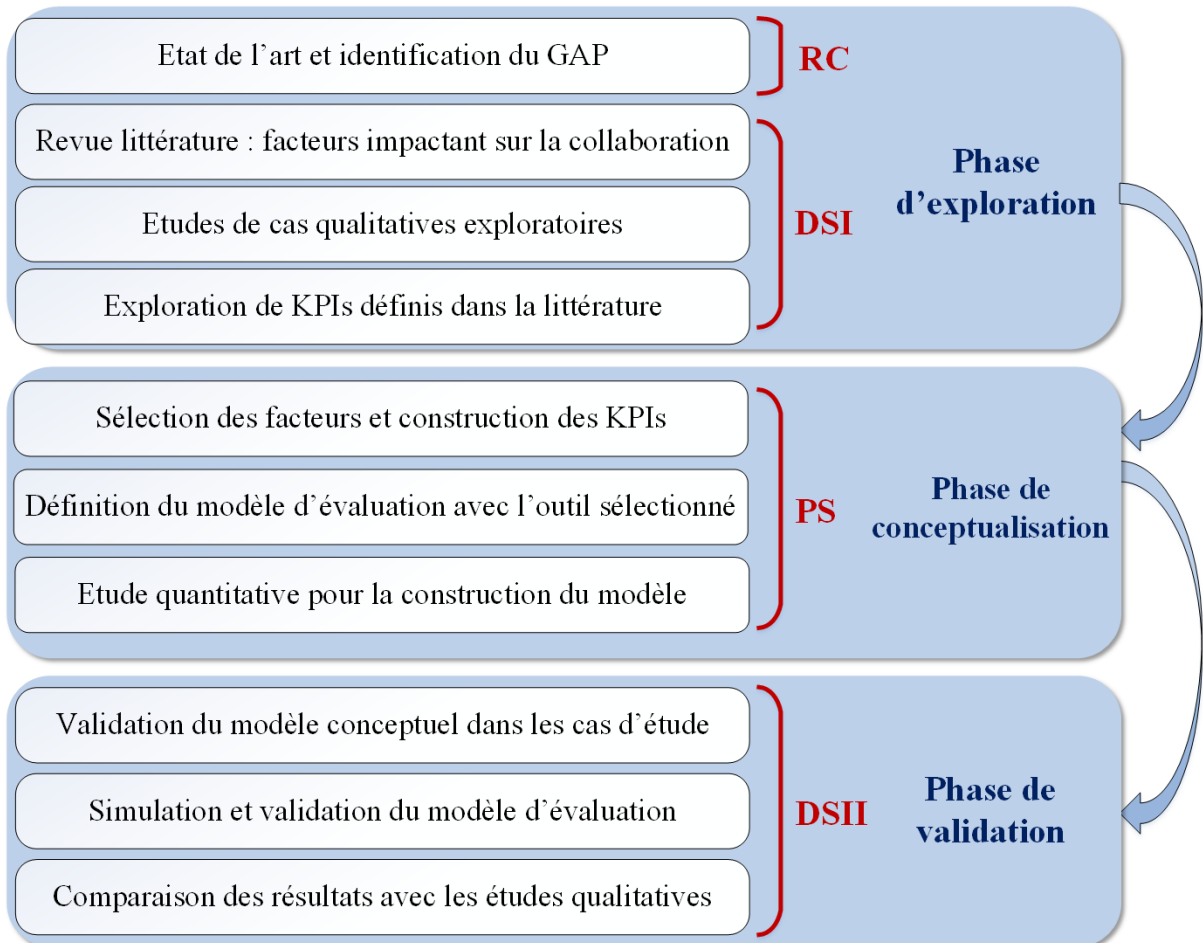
Etat de l’art et identification du GAP

RC

Revue littérature : facteurs impactant sur la collaboration

Etudes de cas qualitatives exploratoires

Exploration de KPIs définis dans la littérature

DSI

Phase d’exploration

Sélection des facteurs et construction des KPIs

Définition du modèle d’évaluation avec l’outil sélectionné

Etude quantitative pour la construction du modèle

PS

Phase de conceptualisation

Validation du modèle conceptuel dans les cas d’étude

Simulation et validation du modèle d’évaluation

Comparaison des résultats avec les études qualitatives

DSII

Phase de validation